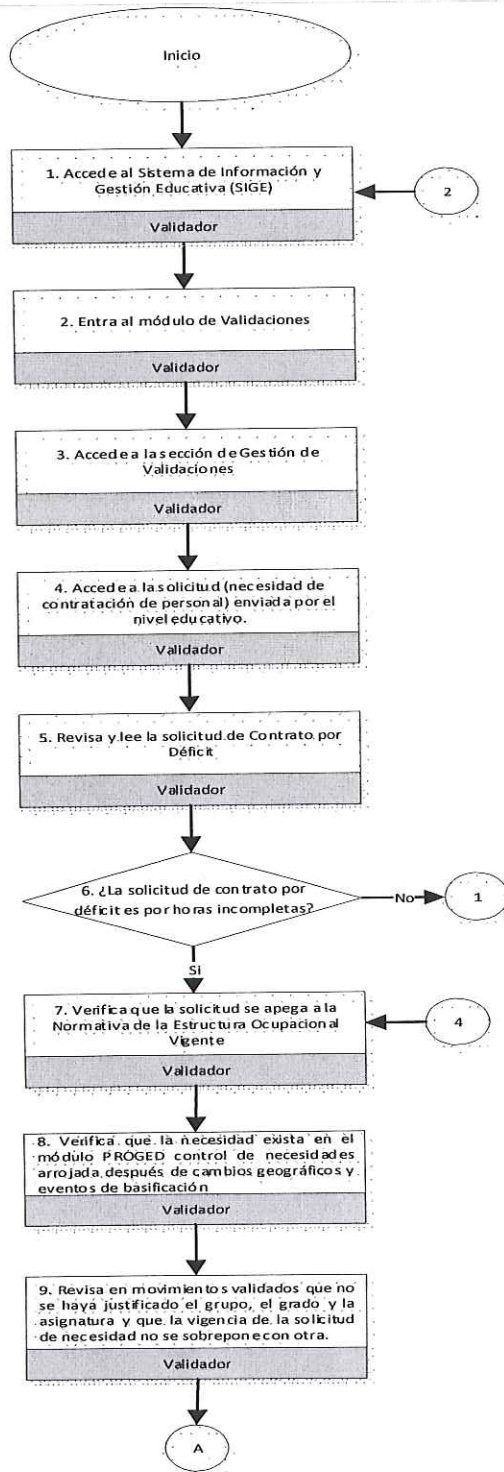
Inicio

1. Accede al Sistema de Información y Gestión Educativa (SIGE)

Validador

2

2. Entra al módulo de Validaciones

Validador

3. Accede a la sección de Gestión de Validaciones

Validador

4. Accede a la solicitud (necesidad de contratación de personal) enviada por el nivel educativo.

Validador

5. Revisa y lee la solicitud de Contrato por Déficit

Validador

6. ¿La solicitud de contrato por déficit es por horas incompletas?

No

1

Si

7. Verifica que la solicitud se apega a la Normativa de la Estructura Ocupacional Vigente

4

Validador

8. Verifica que la necesidad exista en el módulo PROGED control de necesidades arrojada después de cambios geográficos y eventos de basificación

Validador

9. Revisa en movimientos validados que no se haya justificado el grupo, el grado y la asignatura y que la vigencia de la solicitud de necesidad no se sobrepone con otra.

Validador

A